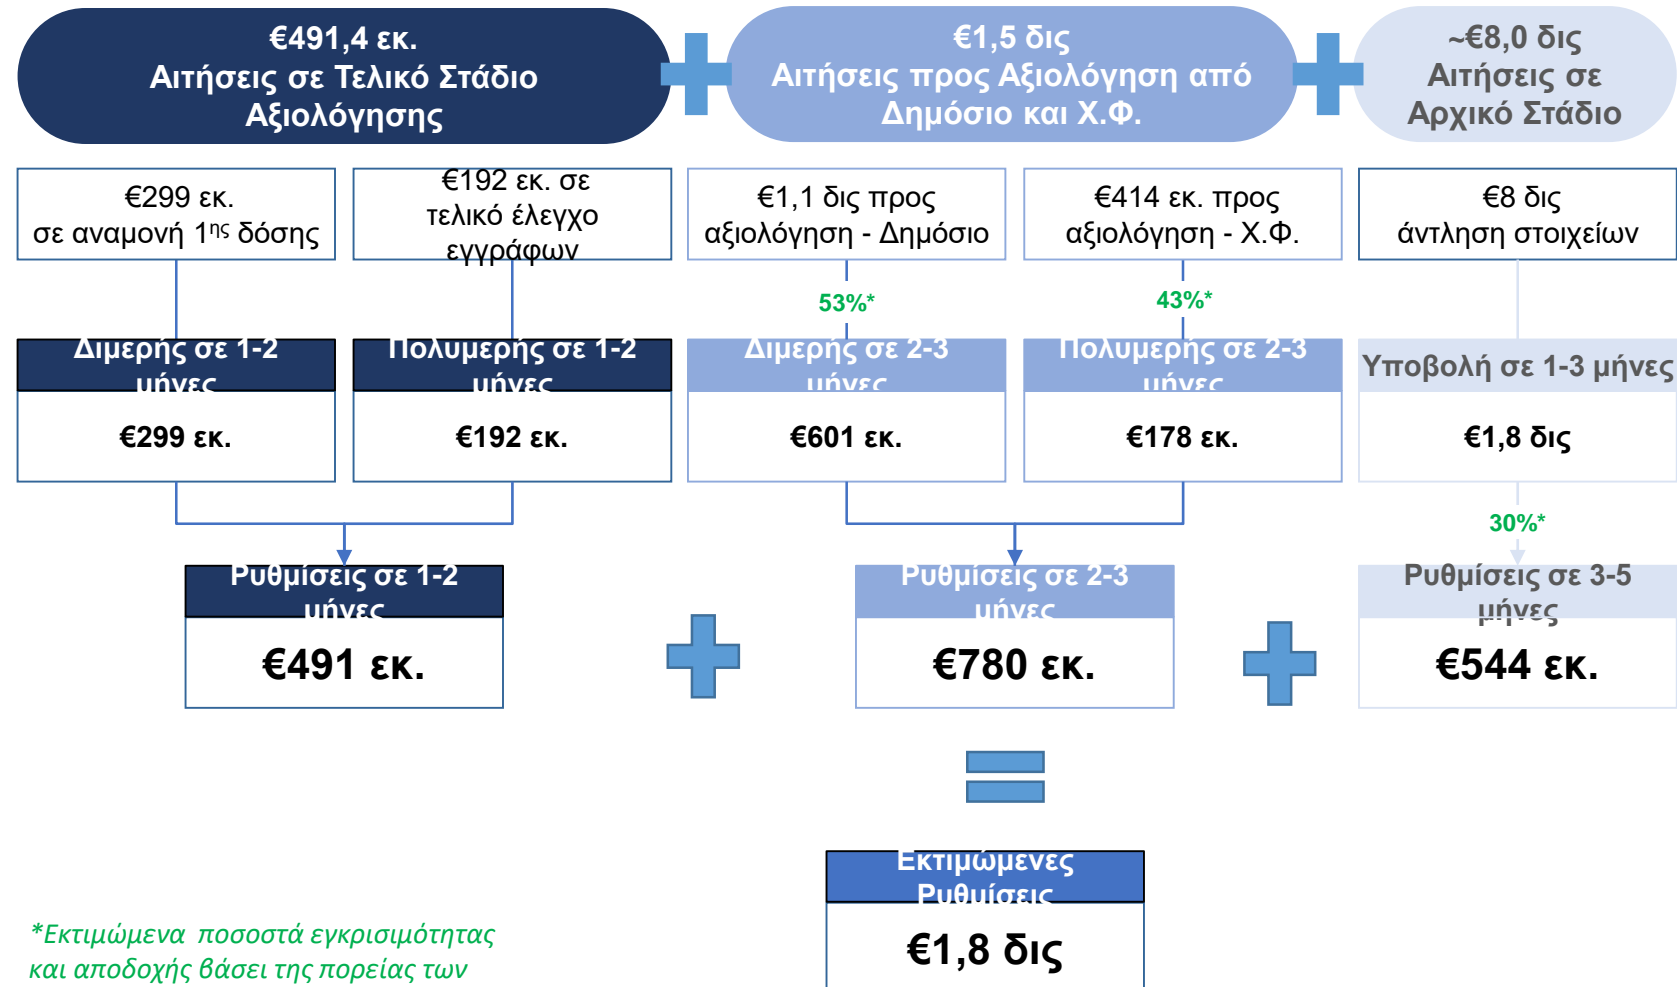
€491,4 εκ.
Αιτήσεις σε Τελικό Στάδιο Αξιολόγησης

€1,5 δις
Αιτήσεις προς Αξιολόγηση από Δημόσιο και Χ.Φ.

~€8,0 δις
Αιτήσεις σε Αρχικό Στάδιο

€299 εκ.
σε αναμονή 1$^{ης}$ δόσης

€192 εκ. σε τελικό έλεγχο εγγράφων

€1,1 δις προς αξιολόγηση - Δημόσιο

€414 εκ. προς αξιολόγηση - Χ.Φ.

€8 δις
άντληση στοιχείων

53%*

43%*

Διμερής σε 1-2 μήνες

€299 εκ.

Πολυμερής σε 1-2 μήνες

€192 εκ.

Διμερής σε 2-3 μήνες

€601 εκ.

Πολυμερής σε 2-3 μήνες

€178 εκ.

Υποβολή σε 1-3 μήνες

€1,8 δις

30%*

Ρυθμίσεις σε 1-2 μήνες

€491 εκ.

Ρυθμίσεις σε 2-3 μήνες

€780 εκ.

Ρυθμίσεις σε 3-5 μήνες

€544 εκ.

Εκτιμώμενες Ρυθμίσεις

€1,8 δις

*Εκτιμώμενα ποσοστά εγκρισιμότητας και αποδοχής βάσει της πορείας των